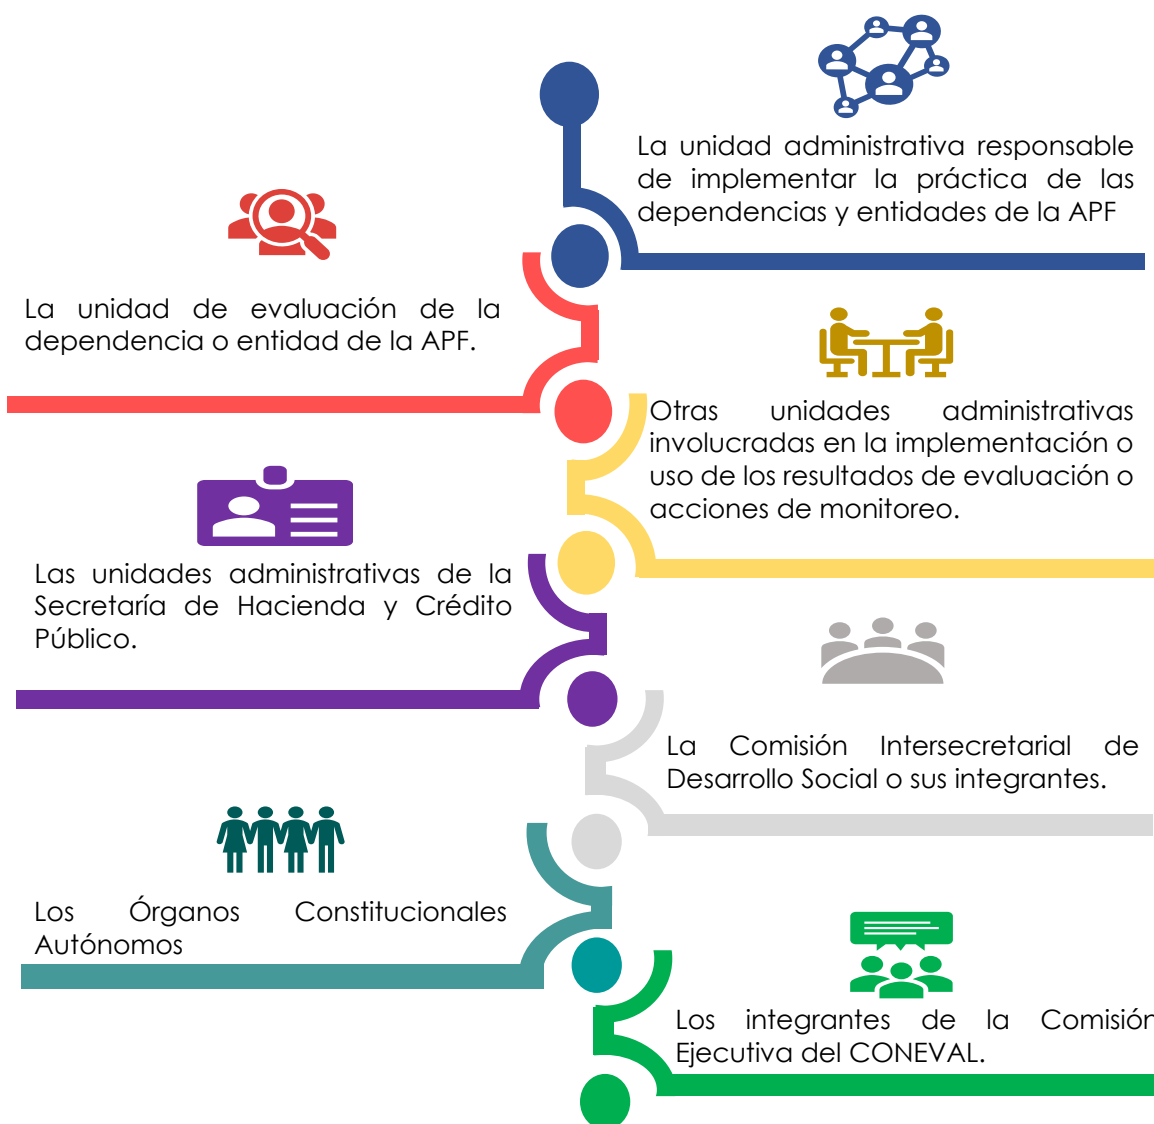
La unidad administrativa responsable de implementar la práctica de las dependencias y entidades de la APF

La unidad de evaluación de la dependencia o entidad de la APF.

Otras unidades administrativas involucradas en la implementación o uso de los resultados de evaluación o acciones de monitoreo.

Las unidades administrativas de la Secretaría de Hacienda y Crédito Público.

La Comisión Intersecretarial de Desarrollo Social o sus integrantes.

Los Órganos Constitucionales Autónomos

Los integrantes de la Comisión Ejecutiva del CONEVAL.